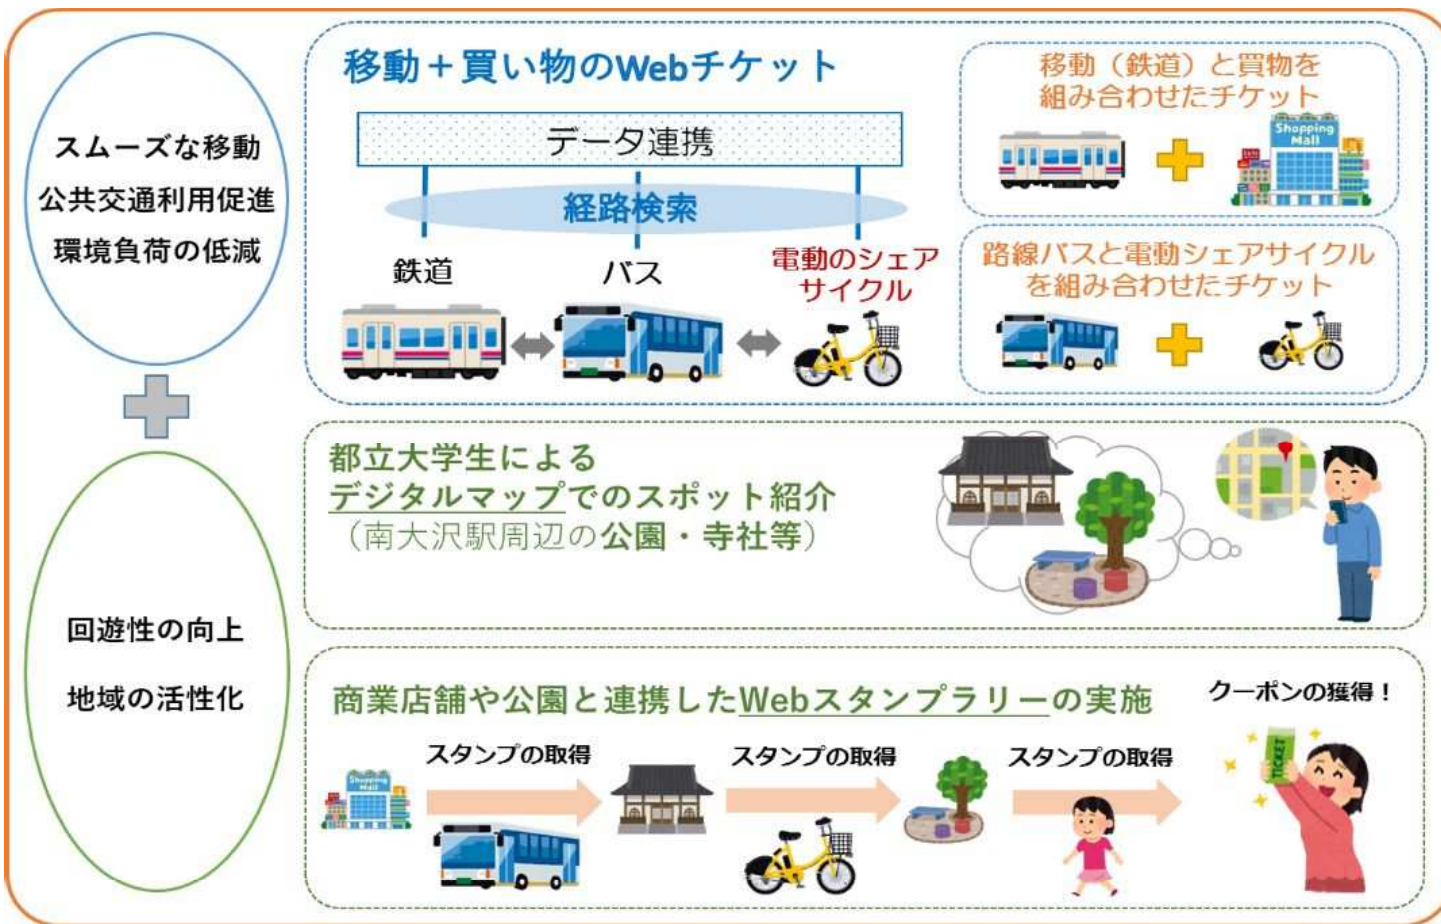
スムーズな移動
公共交通利用促進
環境負荷の低減

移動＋買い物のWebチケット

データ連携

経路検索

鉄道

バス

電動のシェアサイクル

移動（鉄道）と買物を組み合わせたチケット

Shopping Mall

路線バスと電動シェアサイクルを組み合わせたチケット

回遊性の向上

地域の活性化

都立大学生によるデジタルマップでのスポット紹介
（南大沢駅周辺の公園・寺社等）

商業店舗や公園と連携したWebスタンプラリーの実施

クーポンの獲得！

Shopping Mall

スタンプの取得

スタンプの取得

スタンプの取得

TICKET